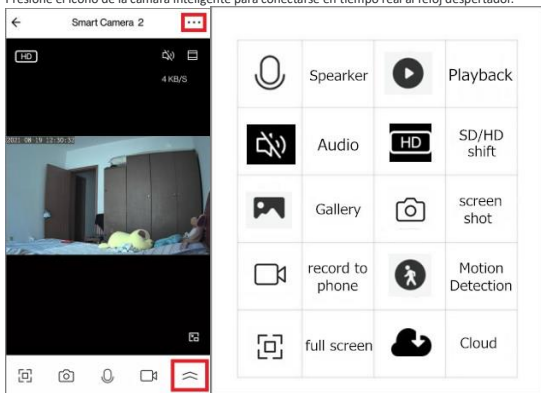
Presione el icono de la cámara inteligente para conectarse en tiempo real al reloj despertador.

Smart Camera 2

HD

4 KB/S

2021 08 19 12:30:52

| | Spearker | | Playback |
|---|---|---|---|
| | Audio | HD | SD/HD shift |
| | Gallery | | screen shot |
| | record to phone | | Motion Detection |
| | full screen | | Cloud |